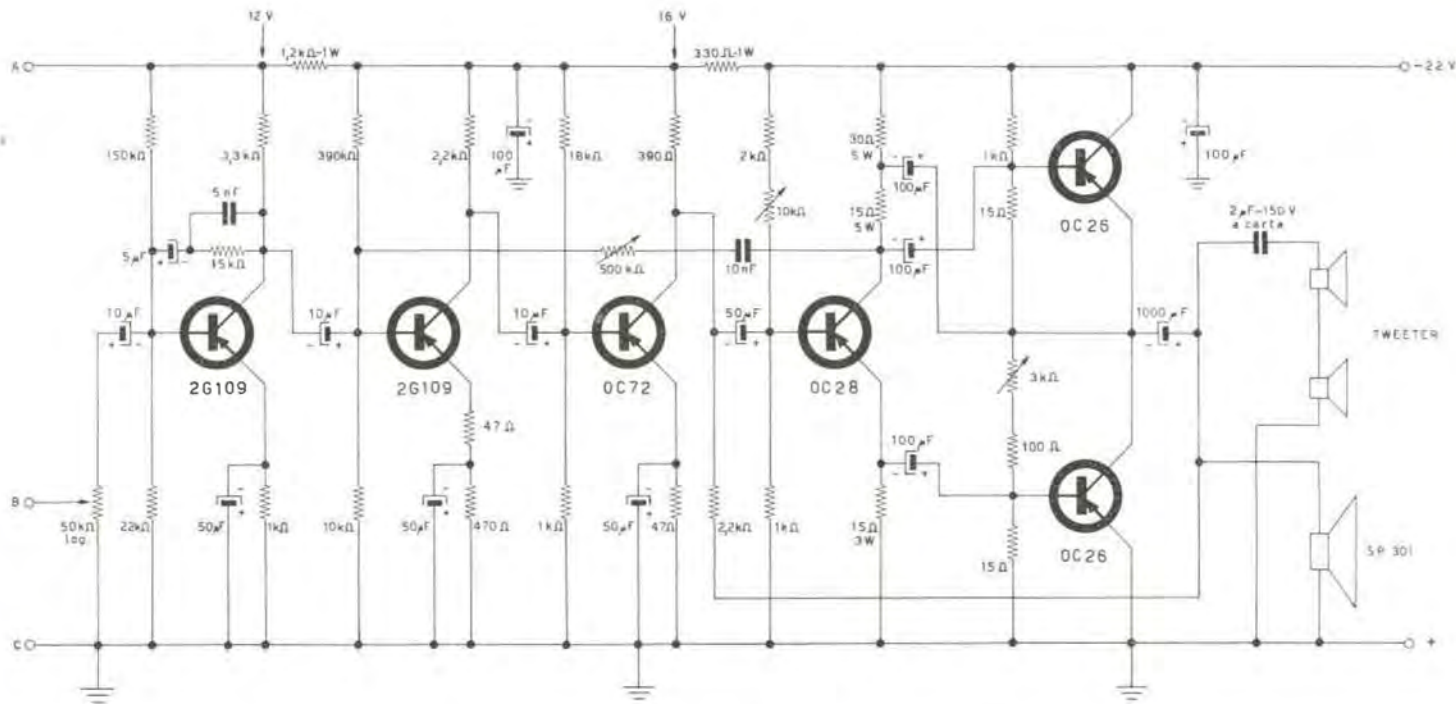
12 V
16 V
A
1,2kΩ-1W
330Ω-1W
-22 V
150kΩ
3,3kΩ
390kΩ
2,2kΩ
100 μF
18kΩ
390Ω
2kΩ
10kΩ
30Ω 5W
100μF
1kΩ
100μF
5nF
15Ω 5W
15Ω
OC26
5μF
15kΩ
500kΩ
10nF
100μF
2μF-150V a carta
10μF
10μF
10μF
50μF
1000μF
TWEETER
2G109
2G109
OC72
OC28
3kΩ
47Ω
100Ω
100μF
B
50kΩ log.
22kΩ
50μF
1kΩ
10kΩ
50μF
470Ω
1kΩ
50μF
47Ω
2,2kΩ
1kΩ
15Ω 3W
15Ω
OC26
SP 301
C
+